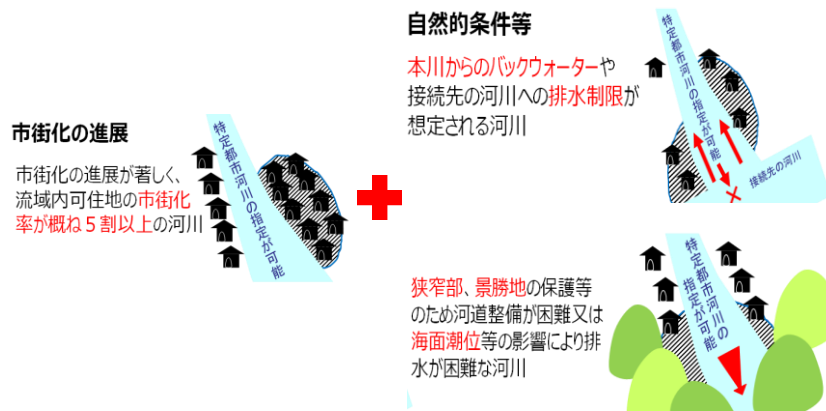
市街化の進展

市街化の進展が著しく、流域内可住地の市街化率が概ね５割以上の河川

特定都市河川の指定が可能

自然的条件等

本川からのバックウォーターや接続先の河川への排水制限が想定される河川

特定都市河川の指定が可能

接続先の河川

×

狭窄部、景勝地の保護等のため河道整備が困難又は海面潮位等の影響により排水が困難な河川

特定都市河川の指定が可能